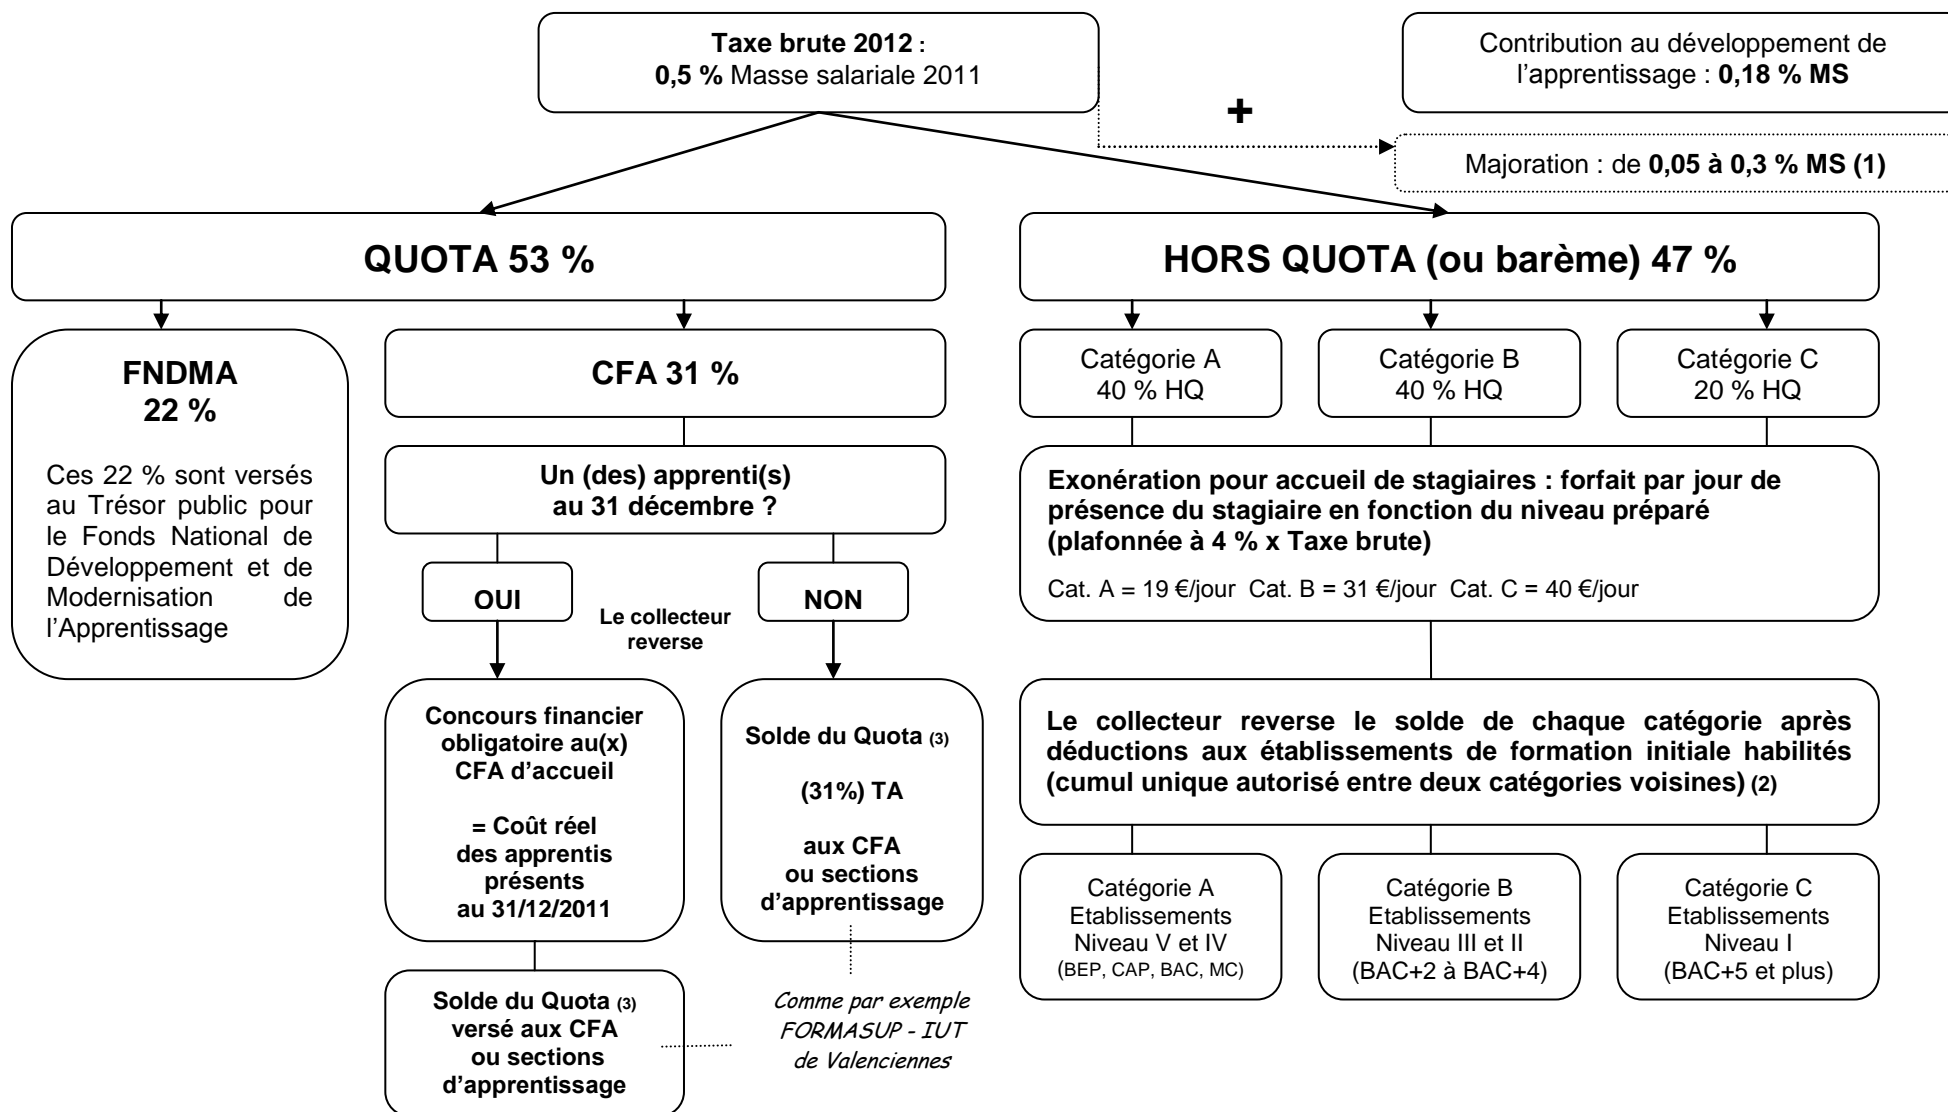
**Taxe brute 2012** :
**0,5 %** Masse salariale 2011

+

Contribution au développement de l'apprentissage : **0,18 % MS**

Majoration : de **0,05 à 0,3 % MS (1)**

**QUOTA 53 %**

**HORS QUOTA (ou barème) 47 %**

**FNDMA**
**22 %**

Ces 22 % sont versés au Trésor public pour le Fonds National de Développement et de Modernisation de l'Apprentissage

**CFA 31 %**

**Un (des) apprenti(s) au 31 décembre ?**

**OUI**

**Le collecteur reverse**

**NON**

**Concours financier obligatoire au(x) CFA d'accueil**

**= Coût réel des apprentis présents au 31/12/2011**

**Solde du Quota (3)**

**(31%) TA**

**aux CFA ou sections d'apprentissage**

**Solde du Quota (3) versé aux CFA ou sections d'apprentissage**

Comme par exemple FORMASUP - IUT de Valenciennes

Catégorie A
40 % HQ

Catégorie B
40 % HQ

Catégorie C
20 % HQ

**Exonération pour accueil de stagiaires : forfait par jour de présence du stagiaire en fonction du niveau préparé (plafonnée à 4 % x Taxe brute)**

Cat. A = 19 €/jour Cat. B = 31 €/jour Cat. C = 40 €/jour

**Le collecteur reverse le solde de chaque catégorie après déductions aux établissements de formation initiale habilités (cumul unique autorisé entre deux catégories voisines) (2)**

Catégorie A
Etablissements
Niveau V et IV
(BEP, CAP, BAC, MC)

Catégorie B
Etablissements
Niveau III et II
(BAC+2 à BAC+4)

Catégorie C
Etablissements
Niveau I
(BAC+5 et plus)